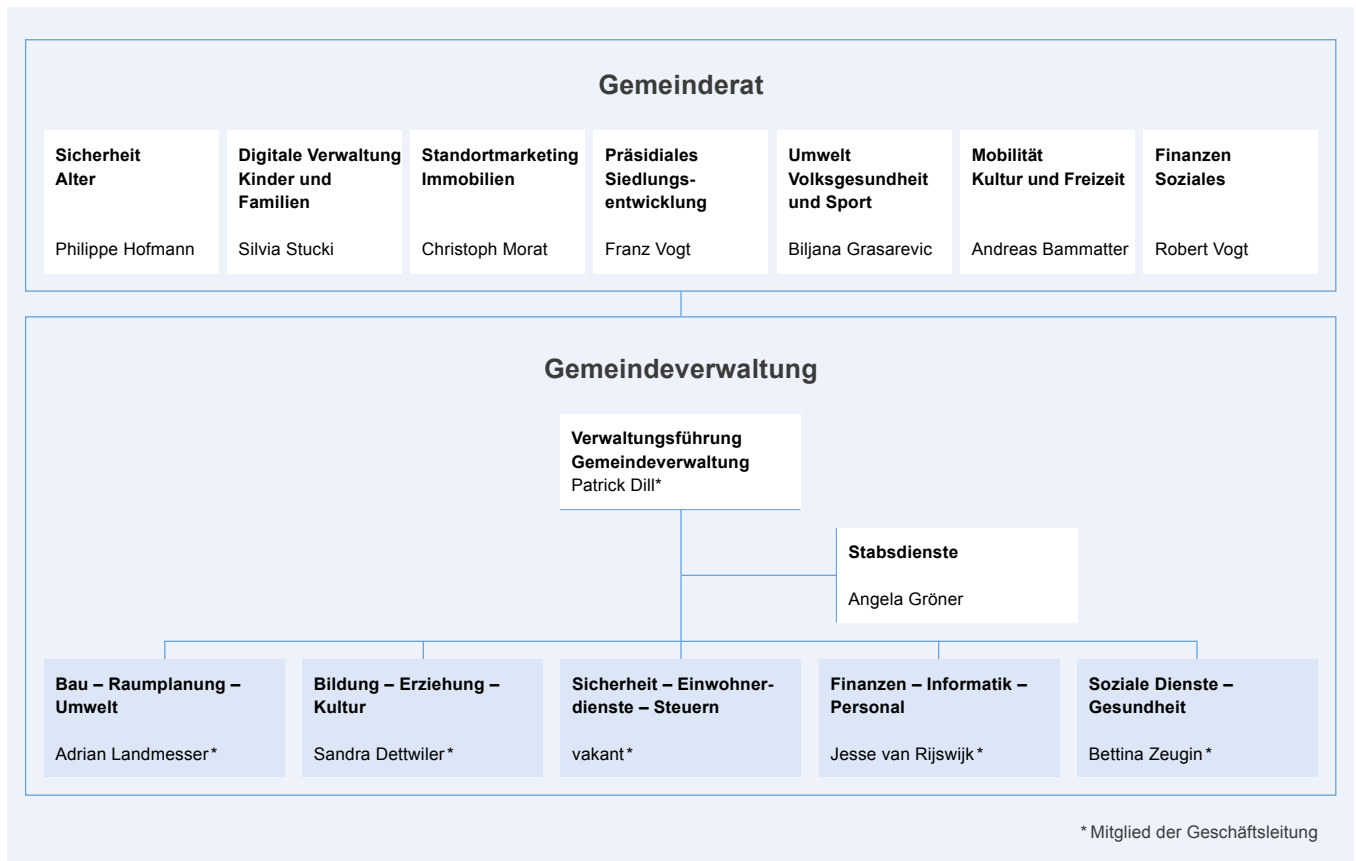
Gemeinderat

Sicherheit
Alter

Philippe Hofmann

Digitale Verwaltung
Kinder und Familien

Silvia Stucki

Standortmarketing
Immobilien

Christoph Morat

Präsidiales
Siedlungsentwicklung

Franz Vogt

Umwelt
Volksgesundheit und Sport

Biljana Grasarevic

Mobilität
Kultur und Freizeit

Andreas Bammatter

Finanzen
Soziales

Robert Vogt

Gemeindeverwaltung

Verwaltungsführung
Gemeindeverwaltung
Patrick Dill*

Stabsdienste

Angela Gröner

Bau – Raumplanung – Umwelt

Adrian Landmesser*

Bildung – Erziehung – Kultur

Sandra Dettwiler*

Sicherheit – Einwohnerdienste – Steuern

vakant*

Finanzen – Informatik – Personal

Jesse van Rijswijk*

Soziale Dienste – Gesundheit

Bettina Zeugin*

* Mitglied der Geschäftsleitung